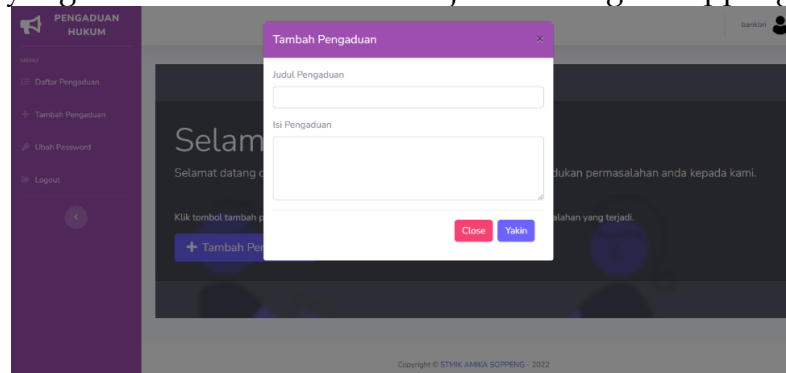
PENGADUAN HUKUM

MENU

Daftar Pengaduan

Tambah Pengaduan

Ubah Password

Logout

bankfani

Selam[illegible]

Selamat datang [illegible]dukan permasalahan anda kepada kami.

Klik tombol tambah p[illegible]alahan yang terjadi.

+ Tambah Pe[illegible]

Tambah Pengaduan

×

Judul Pengaduan

Isi Pengaduan

Close

Yakin

Copyright © STMIK AMIKA SOPPENG - 2022